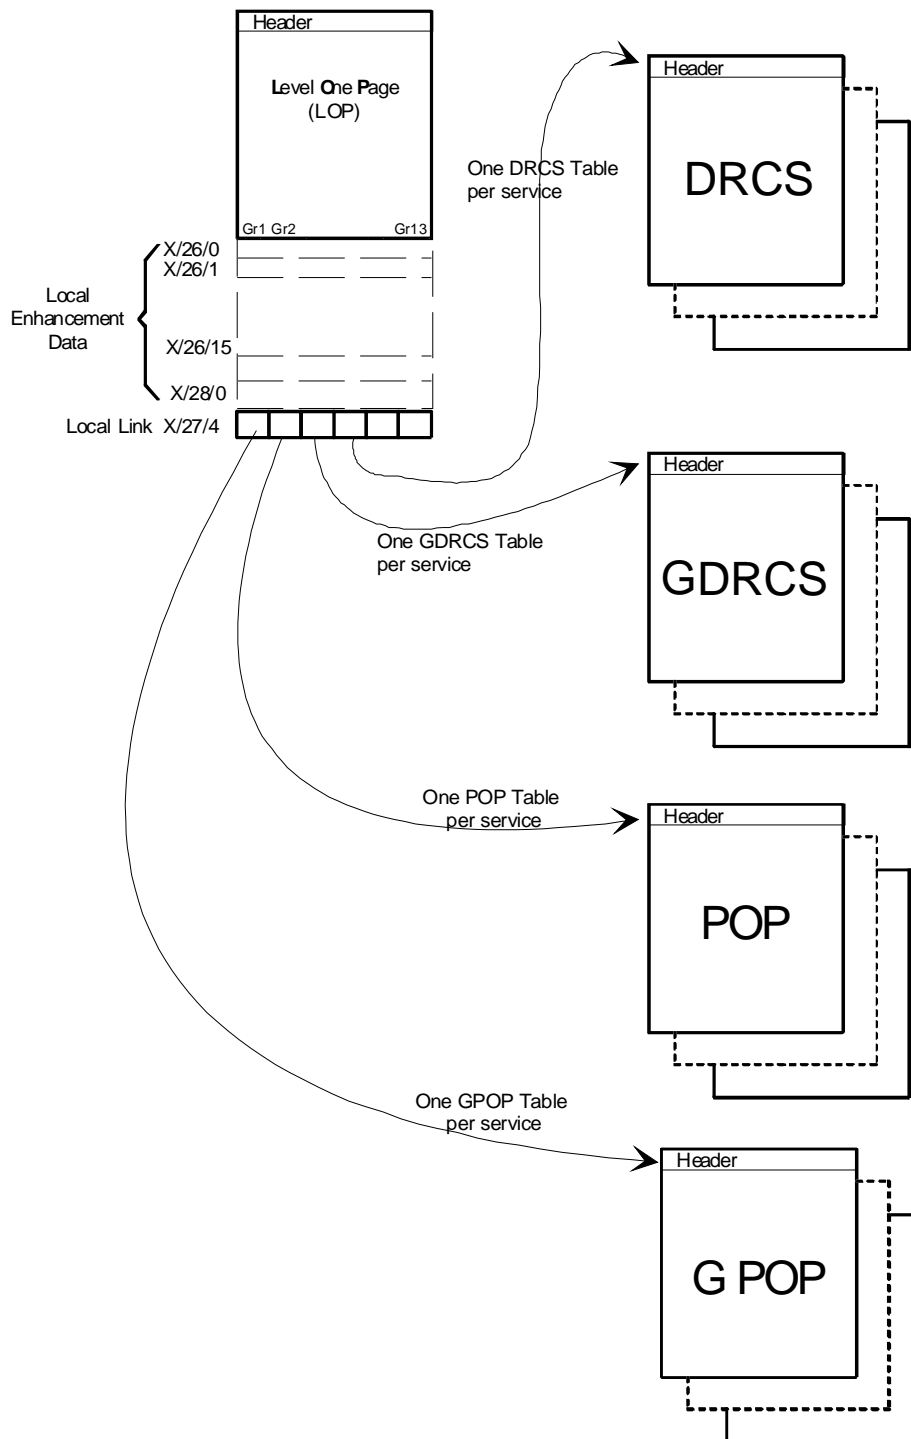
Header

Level One Page (LOP)

Gr1 Gr2 Gr13

X/26/0
X/26/1

Local Enhancement Data

X/26/15

X/28/0

Local Link X/27/4

One DRCS Table per service

Header

DRCS

One GDRCS Table per service

Header

GDRCS

One POP Table per service

Header

POP

One GPOP Table per service

Header

G POP